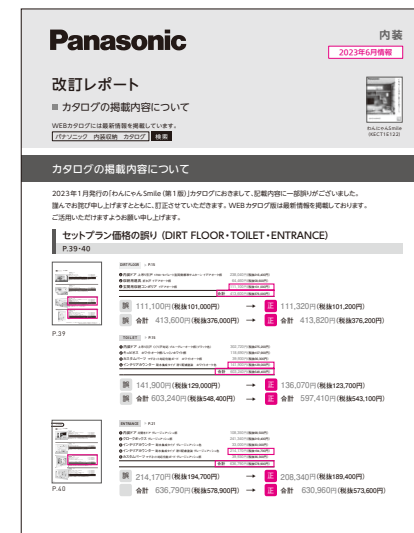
Panasonic

内装

2023年6月情報

改訂レポート

■ カタログの掲載内容について

WEBカタログには最新情報を掲載しています。

パナソニック 内装収納 カタログ 検索

わんにゃんSmile (MSCT1G122)

カタログの掲載内容について

2023年1月発行の「わんにゃんSmile（第1版）」カタログにおきまして、記載内容に一部誤りがございました。謹んでお詫び申し上げますとともに、訂正させていただきます。WEBカタログ版は最新情報を掲載しております。ご活用いただけますようお願い申し上げます。

セットプラン価格の誤り（DIRT FLOOR・TOILET・ENTRANCE）

P.39・40

P.39

誤 111,100円(税抜101,000円) → 正 111,320円(税抜101,200円)

誤 合計 413,600円(税抜376,000円) → 正 合計 413,820円(税抜376,200円)

誤 141,900円(税抜129,000円) → 正 136,070円(税抜123,700円)

誤 合計 603,240円(税抜548,400円) → 正 合計 597,410円(税抜543,100円)

P.40

誤 214,170円(税抜194,700円) → 正 208,340円(税抜189,400円)

誤 合計 636,790円(税抜578,900円) → 正 合計 630,960円(税抜573,600円)